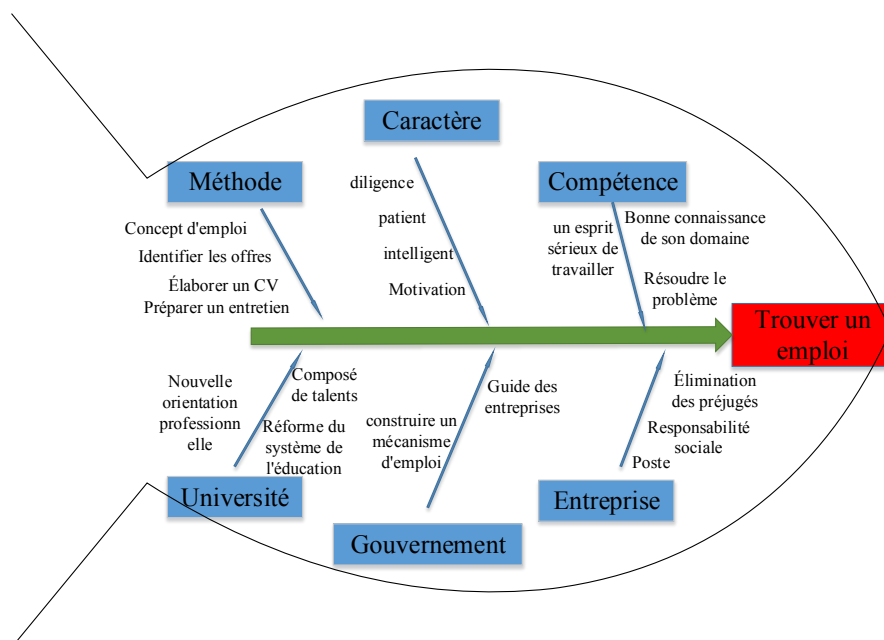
Caractère

Méthode

Compétence

Concept d'emploi
Identifier les offres
Élaborer un CV
Préparer un entretien

diligence
patient
intelligent
Motivation

un esprit sérieux de travailler

Bonne connaissance de son domaine

Résoudre le problème

Trouver un emploi

Nouvelle orientation professionnelle

Composé de talents

Réforme du système de l'éducation

construire un mécanisme d'emploi

Guide des entreprises

Élimination des préjugés

Responsabilité sociale

Poste

Université

Gouvernement

Entreprise